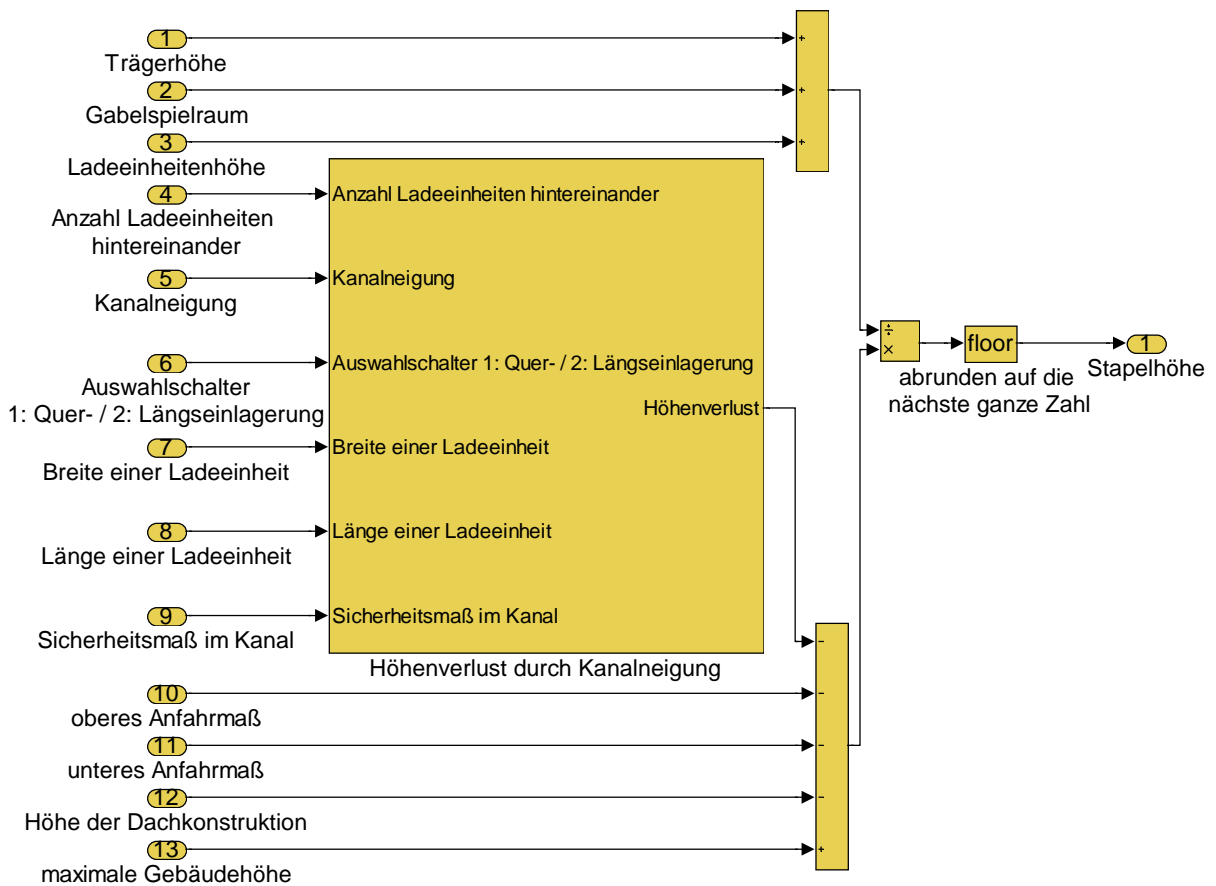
1
Trägerhöhe
2
Gabelspielraum
3
Ladeeinheitenhöhe
4
Anzahl Ladeeinheiten hintereinander
5
Kanalneigung
6
Auswahlschalter 1: Quer- / 2: Längseinlagerung
7
Breite einer Ladeeinheit
8
Länge einer Ladeeinheit
9
Sicherheitsmaß im Kanal
10
oberes Anfahrmaß
11
unteres Anfahrmaß
12
Höhe der Dachkonstruktion
13
maximale Gebäudehöhe

+
+
+

Anzahl Ladeeinheiten hintereinander
Kanalneigung
Auswahlschalter 1: Quer- / 2: Längseinlagerung
Breite einer Ladeeinheit
Länge einer Ladeeinheit
Sicherheitsmaß im Kanal
Höhenverlust
Höhenverlust durch Kanalneigung

-
-
-
-
+

÷
×
floor
abrunden auf die nächste ganze Zahl
1
Stapelhöhe